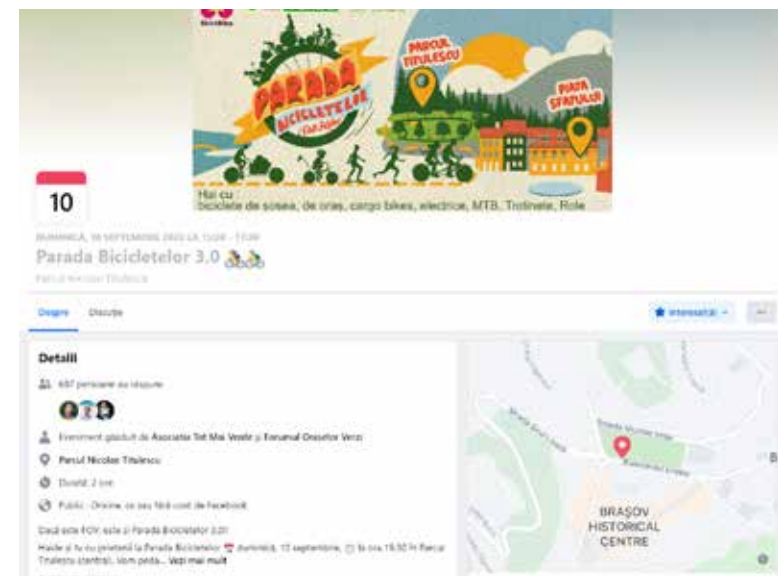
Parada Bicicletelor

Parcul Titulescu

Piața Sfatului

Hai cu
biciclete de șosea, de oraș, cargo bikes, electrice, MTB, Trotinete, Role

10

DUMINICĂ, 10 SEPTEMBRIE 2023 LA 15:00 – 17:00

Parada Bicicletelor 3.0 🚲🚲

Parcul Nicolae Titulescu

Despre Discuție

Interesat(ă)

Detalii

697 persoane au răspuns

Eveniment găzduit de Asociația Tot Mai Verde și Forumul Orașelor Verzi

Parcul Nicolae Titulescu

Durată: 2 ore

Public · Oricine, pe sau în afara Facebook

Dacă este FOY, este și Parada Bicicletelor 3.0!

Haide și tu cu prietenii la Parada Bicicletelor 📅 duminică, 10 septembrie, 🕒 la ora 15:00 în Parcul Titulescu (central). Vom peda... Vezi mai mult

BRAȘOV HISTORICAL CENTRE